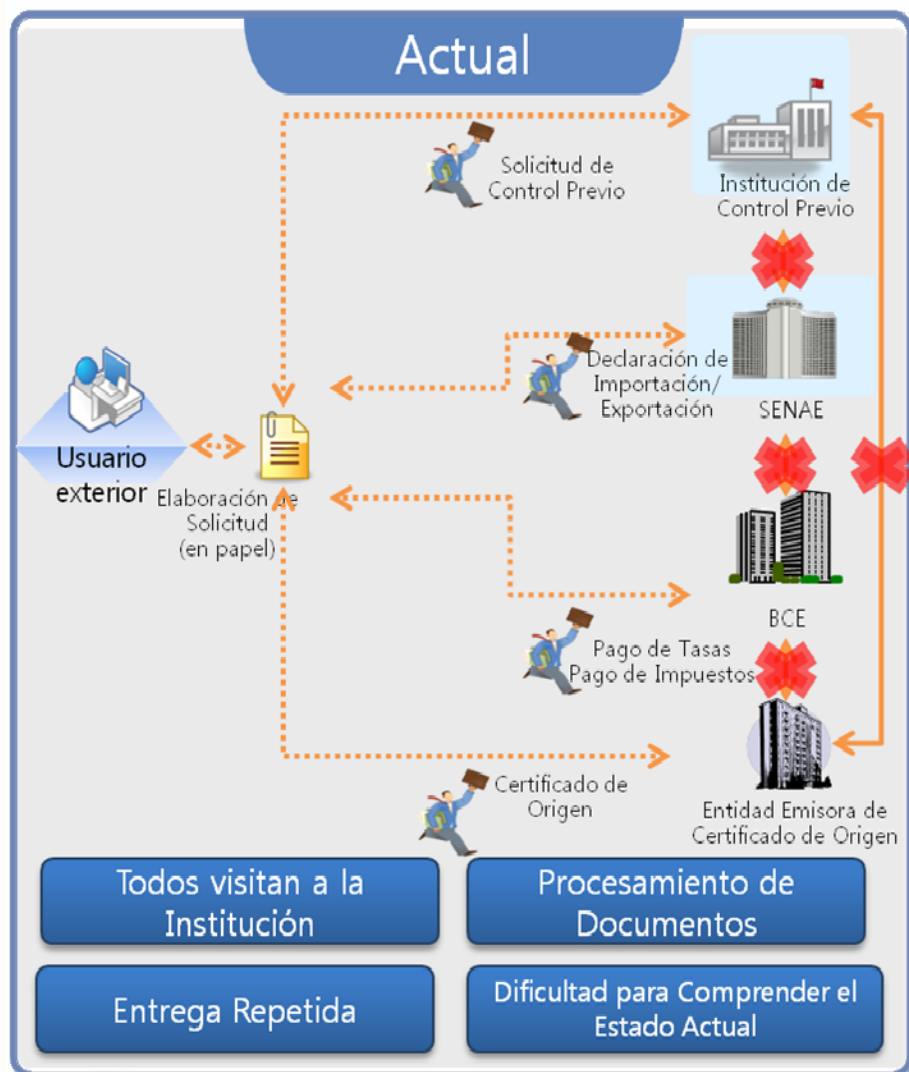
Actual

Solicitud de Control Previo

Institución de Control Previo

Declaración de Importación/ Exportación

SENAE

Usuario exterior

Elaboración de Solicitud (en papel)

BCE

Pago de Tasas Pago de Impuestos

Certificado de Origen

Entidad Emisora de Certificado de Origen

Todos visitan a la Institución

Procesamiento de Documentos

Entrega Repetida

Dificultad para Comprender el Estado Actual